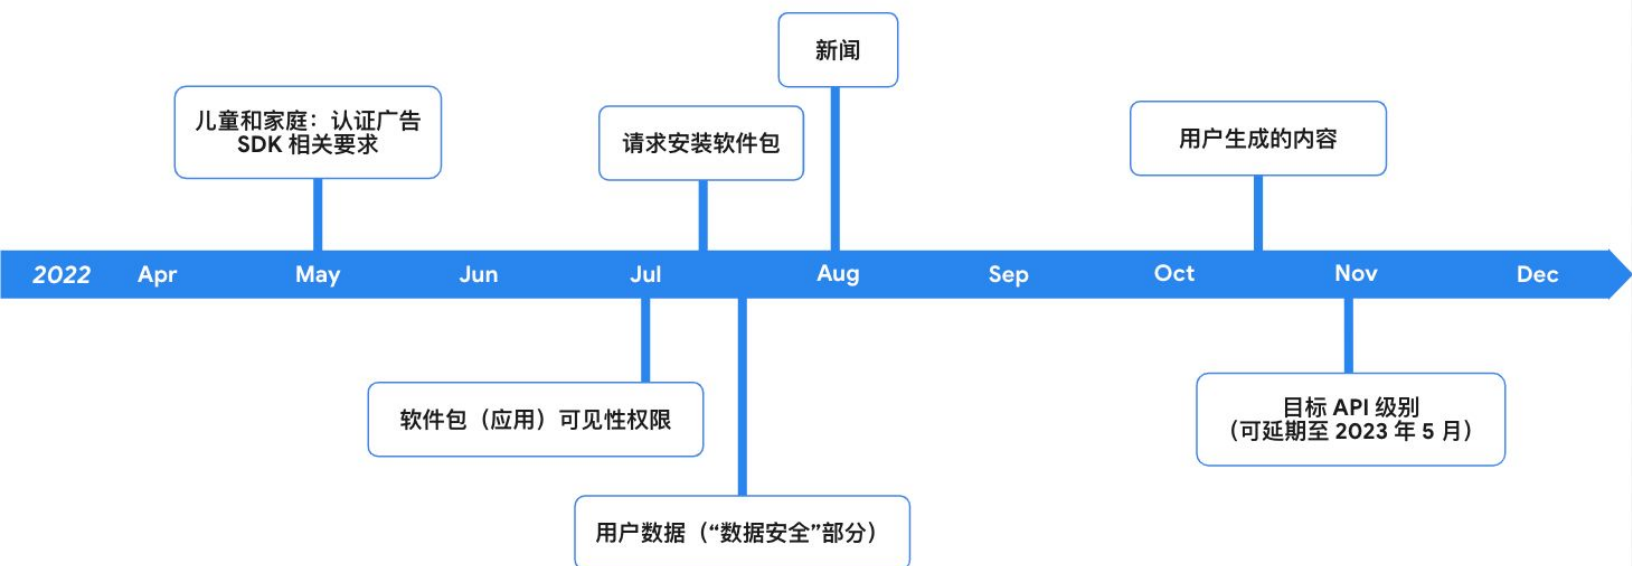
新闻

儿童和家庭：认证广告 SDK 相关要求

请求安装软件包

用户生成的内容

2022 Apr May Jun Jul Aug Sep Oct Nov Dec

软件包（应用）可见性权限

目标 API 级别 （可延期至 2023 年 5 月）

用户数据（“数据安全”部分）